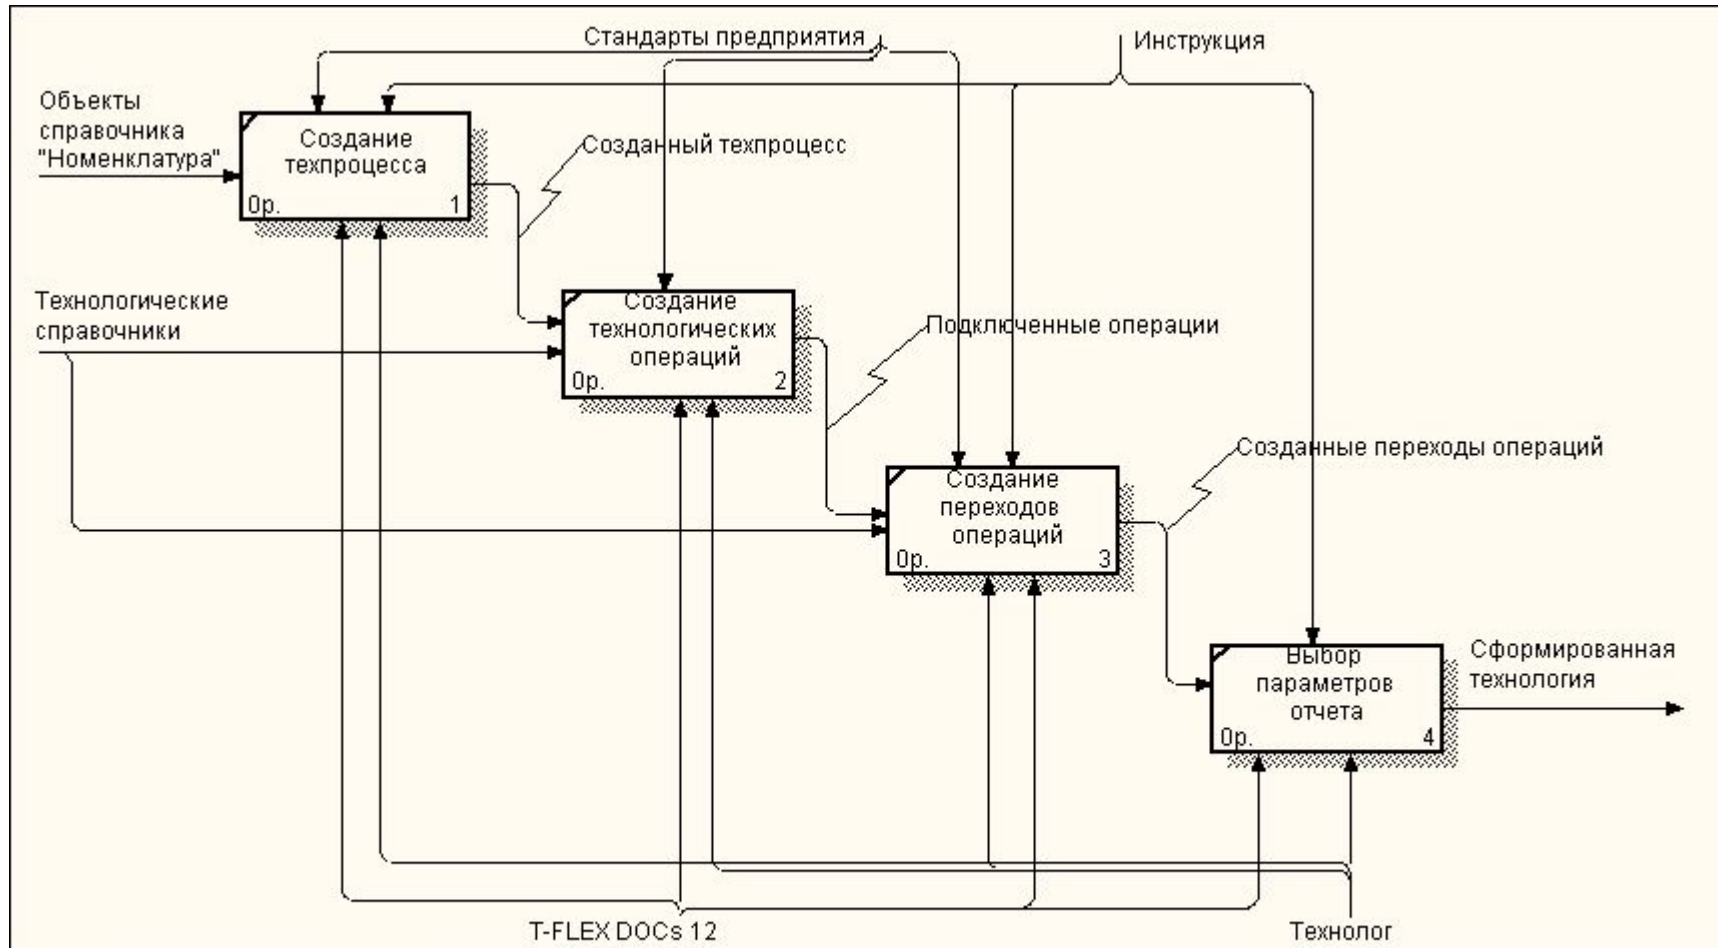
Стандарты предприятия

Инструкция

Объекты справочника "Номенклатура"

Создание техпроцесса
0р.
1

Созданный техпроцесс

Технологические справочники

Создание технологических операций
0р.
2

Подключенные операции

Создание переходов операций
0р.
3

Созданные переходы операций

Выбор параметров отчета
0р.
4

Сформированная технология

T-FLEX DOCs 12

Технолог